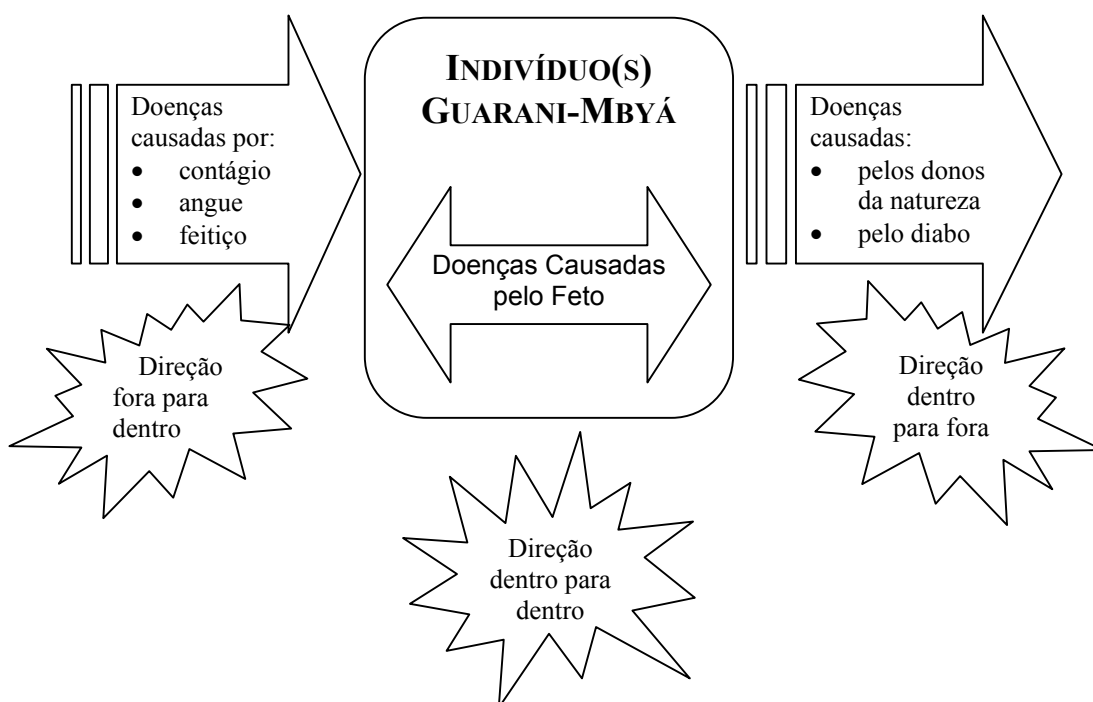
Doenças causadas por:
- contágio
- angue
- feitiço

Direção fora para dentro

INDIVÍDUO(S) GUARANI-MBYÁ

Doenças Causadas pelo Feto

Direção dentro para dentro

Doenças causadas:
- pelos donos da natureza
- pelo diabo

Direção dentro para fora